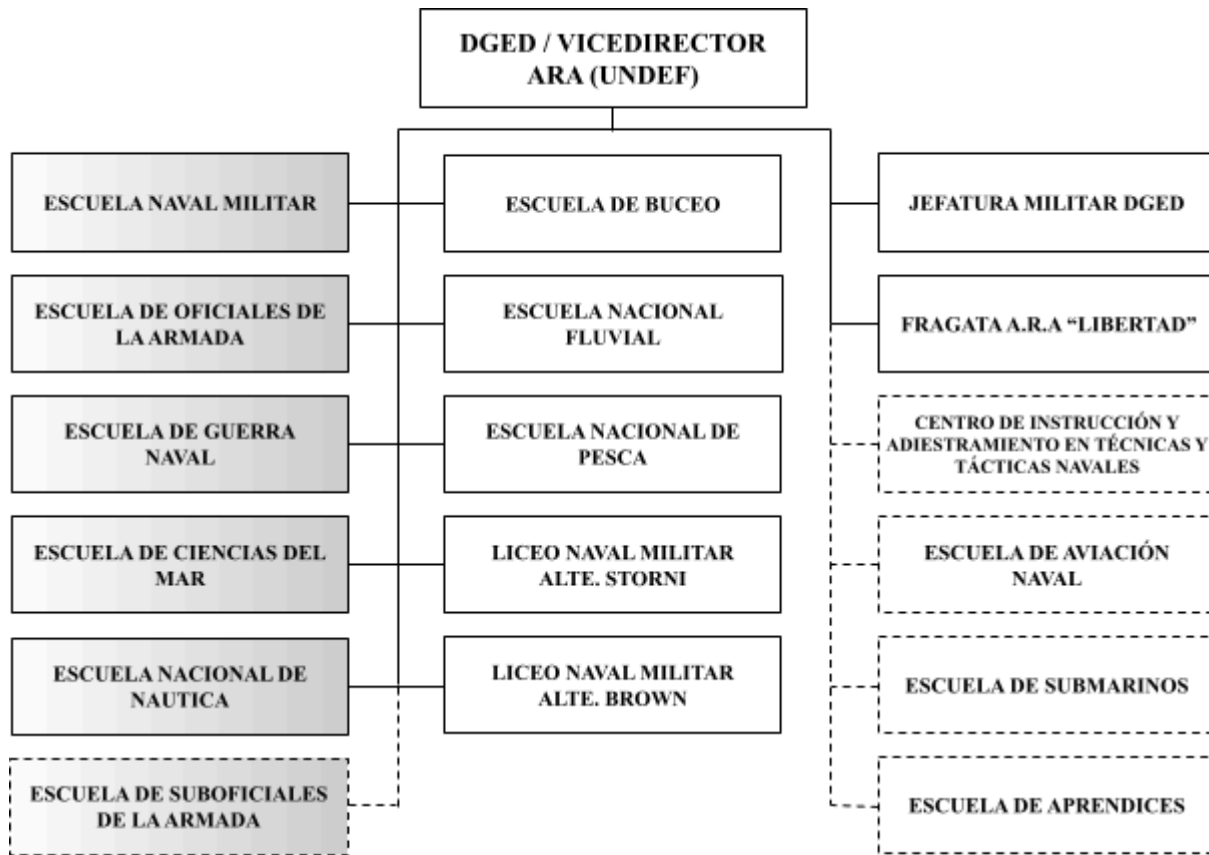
DGED / VICEDIRECTOR ARA (UNDEF)

ESCUELA NAVAL MILITAR

ESCUELA DE OFICIALES DE LA ARMADA

ESCUELA DE GUERRA NAVAL

ESCUELA DE CIENCIAS DEL MAR

ESCUELA NACIONAL DE NAUTICA

ESCUELA DE SUBOFICIALES DE LA ARMADA

ESCUELA DE BUCEO

ESCUELA NACIONAL FLUVIAL

ESCUELA NACIONAL DE PESCA

LICEO NAVAL MILITAR ALTE. STORNI

LICEO NAVAL MILITAR ALTE. BROWN

JEFATURA MILITAR DGED

FRAGATA A.R.A "LIBERTAD"

CENTRO DE INSTRUCCIÓN Y ADIESTRAMIENTO EN TÉCNICAS Y TÁCTICAS NAVALES

ESCUELA DE AVIACIÓN NAVAL

ESCUELA DE SUBMARINOS

ESCUELA DE APRENDICES